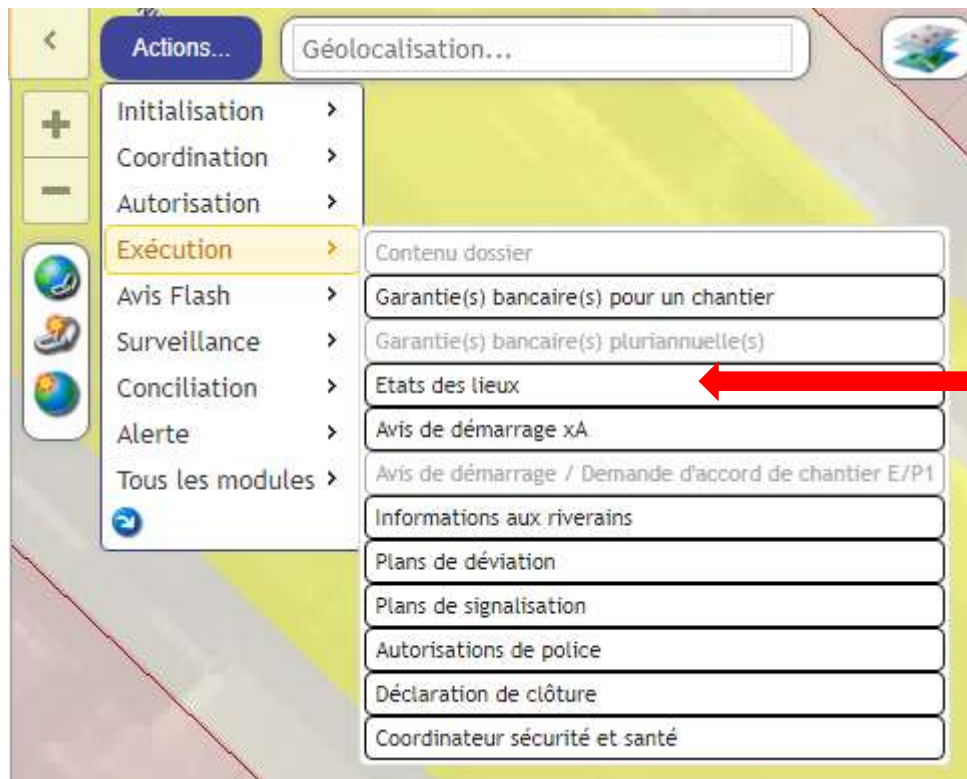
<

Actions...

Géolocalisation...

+

−

Initialisation >
Coordination >
Autorisation >
Exécution >
Avis Flash >
Surveillance >
Conciliation >
Alerte >
Tous les modules >

Contenu dossier
Garantie(s) bancaire(s) pour un chantier
Garantie(s) bancaire(s) pluriannuelle(s)
Etats des lieux
Avis de démarrage xA
Avis de démarrage / Demande d'accord de chantier E/P1
Informations aux riverains
Plans de déviation
Plans de signalisation
Autorisations de police
Déclaration de clôture
Coordinateur sécurité et santé